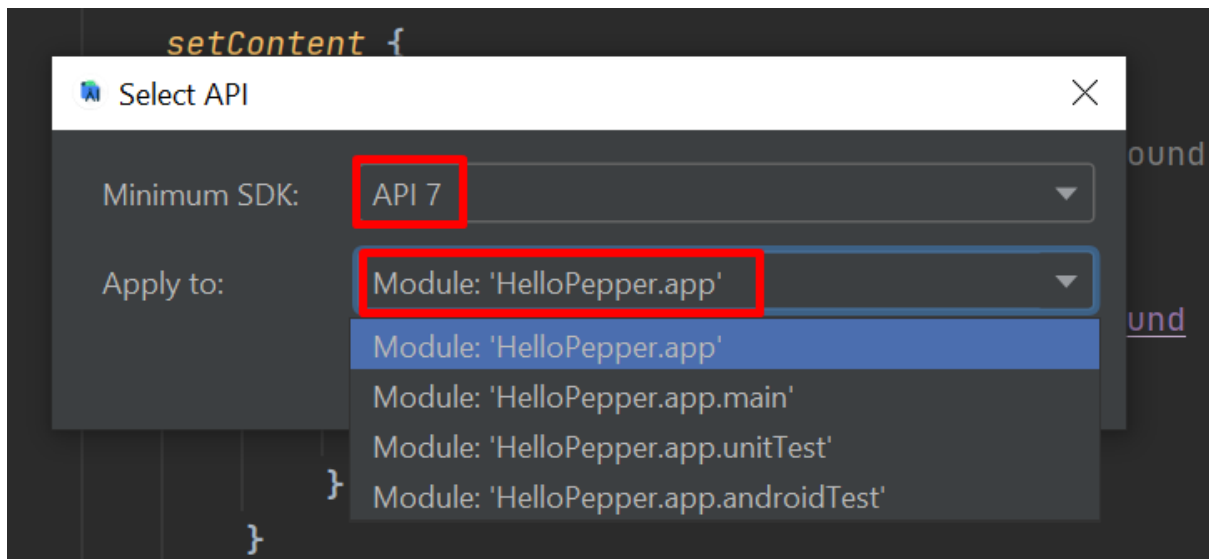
setContent {

Select API

ound

Minimum SDK: API 7

Apply to: Module: 'HelloPepper.app'

und

Module: 'HelloPepper.app'
Module: 'HelloPepper.app.main'
Module: 'HelloPepper.app.unitTest'
Module: 'HelloPepper.app.androidTest'

}

}